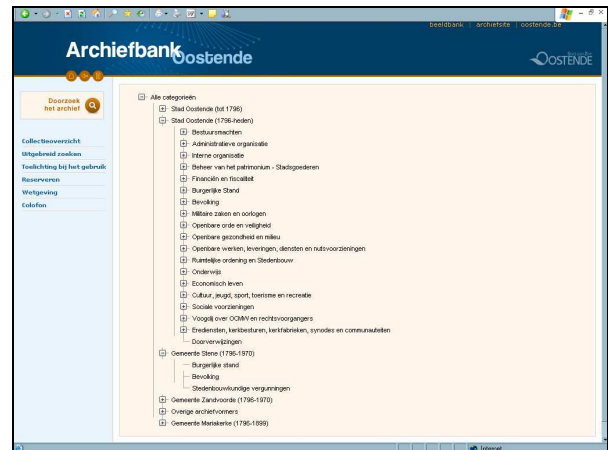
beeldbank | archiefsite | oostende.be

Archiefbank Oostende

OOSTENDE

Doorzoek het archief

Collectieoverzicht
Uitgebreid zoeken
Toelichting bij het gebruik
Reserveren
Wetgeving
Colofon

Alle categorieën
Stad Oostende (tot 1796)
Stad Oostende (1796-heden)
Bestuursmachten
Administratieve organisatie
Interne organisatie
Beheer van het patrimonium - Stadsgoederen
Financiën en fiscaliteit
Burgerlijke Stand
Bevolking
Militaire zaken en oorlogen
Openbare orde en veiligheid
Openbare gezondheid en milieu
Openbare werken, leveringen, diensten en nutsvoorzieningen
Ruimtelijke ordening en Stedenbouw
Onderwijs
Economisch leven
Cultuur, jeugd, sport, toerisme en recreatie
Sociale voorzieningen
Voogdij over OCMW en rechtsvoorgangers
Erediensten, kerkbesturen, kerkfabrieken, synodes en communauteiten
Doorverwijzingen
Gemeente Stene (1796-1970)
Burgerlijke stand
Bevolking
Stedenbouwkundige vergunningen
Gemeente Zandvoorde (1796-1970)
Overige archiefvormers
Gemeente Mariakerke (1796-1899)

Internet